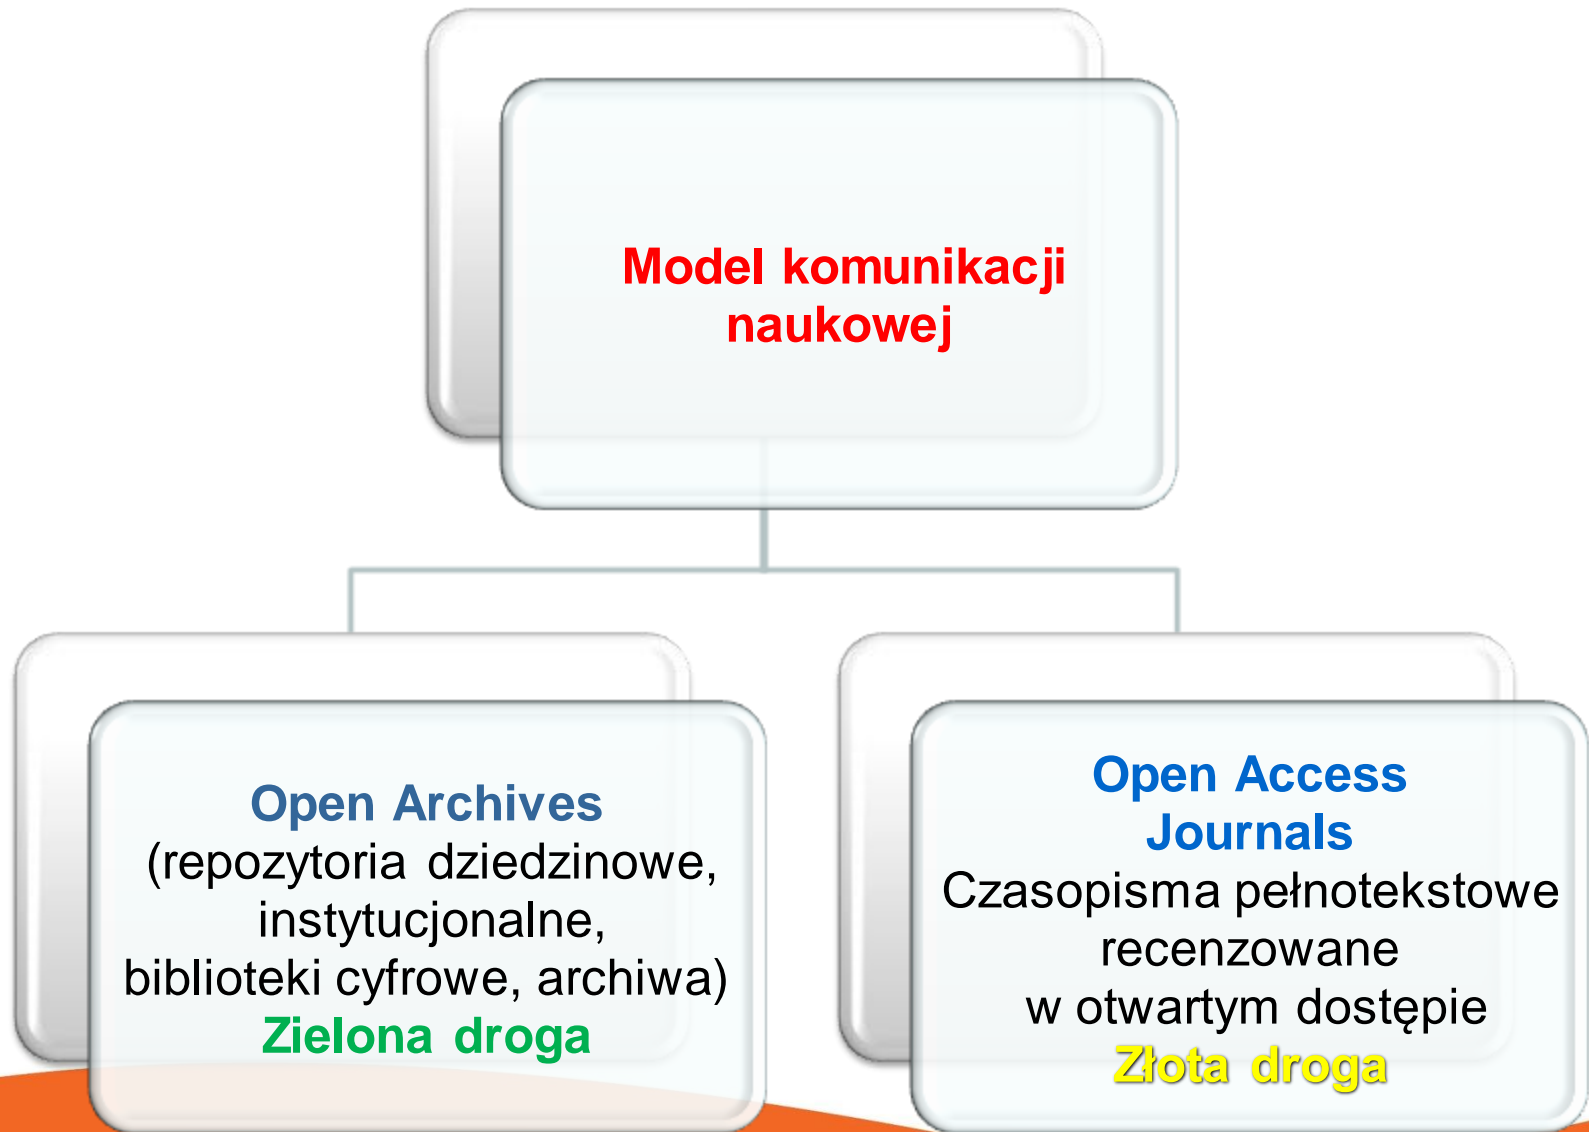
Model komunikacji naukowej

Open Archives
(repozytoria dziedzinowe, instytucjonalne, biblioteki cyfrowe, archiwa)
Zielona droga

Open Access Journals
Czasopisma pełnotekstowe recenzowane w otwartym dostępie
Złota droga